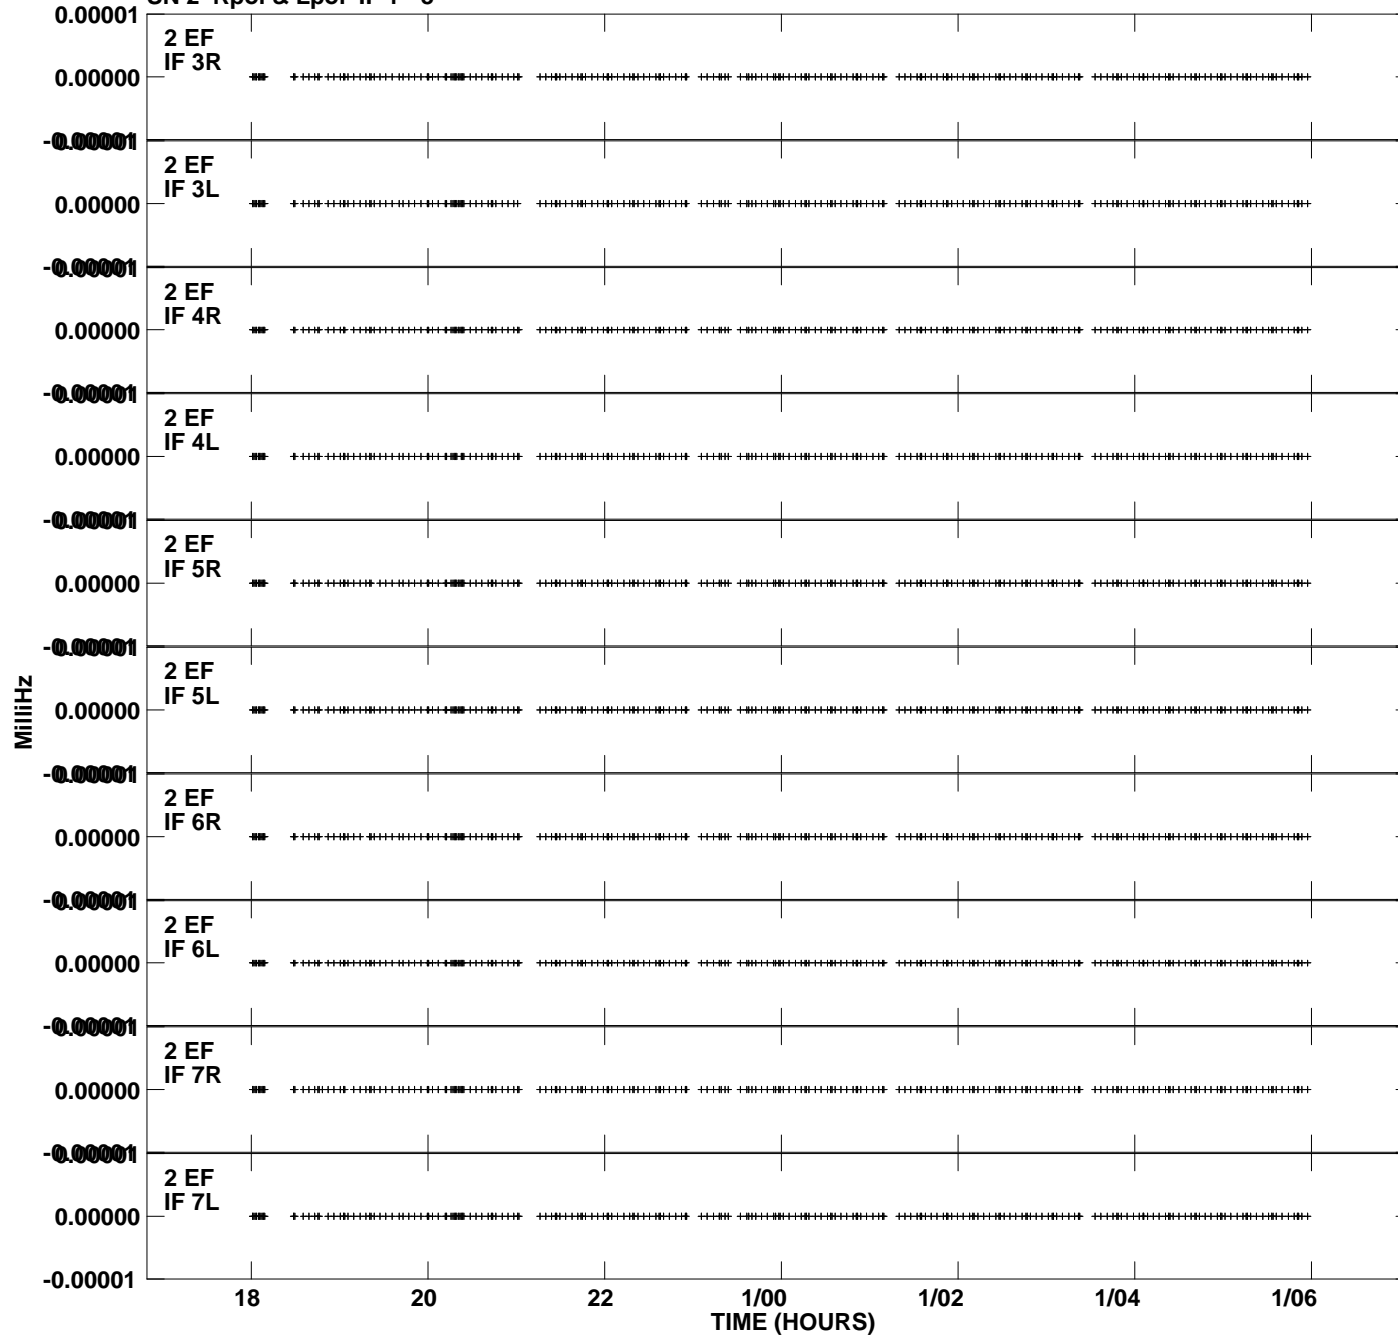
SN 2 Rpol & Lpol IF 1 - 8
0.00001
2 EF
IF 3R
0.00000
-0.00001
2 EF
IF 3L
0.00000
-0.00001
2 EF
IF 4R
0.00000
-0.00001
2 EF
IF 4L
0.00000
-0.00001
2 EF
IF 5R
0.00000
-0.00001
2 EF
IF 5L
0.00000
-0.00001
2 EF
IF 6R
0.00000
-0.00001
2 EF
IF 6L
0.00000
-0.00001
2 EF
IF 7R
0.00000
-0.00001
2 EF
IF 7L
0.00000
-0.00001

MilliHz

18 20 22 1/00 1/02 1/04 1/06
TIME (HOURS)